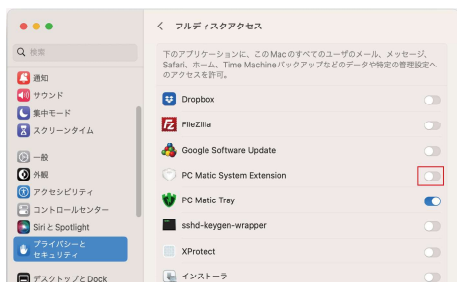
検索

通知
サウンド
集中モード
スクリーンタイム

一般
外観
アクセシビリティ
コントロールセンター
Siri と Spotlight
プライバシーとセキュリティ

デスクトップと Dock

< フルディスクアクセス

下のアプリケーションに、このMacのすべてのユーザのメール、メッセージ、Safari、ホーム、Time Machineバックアップなどのデータや特定の管理設定へのアクセスを許可。

Dropbox
FileZilla
Google Software Update
PC Matic System Extension
PC Matic Tray
sshd-keygen-wrapper
XProtect
インストーラ